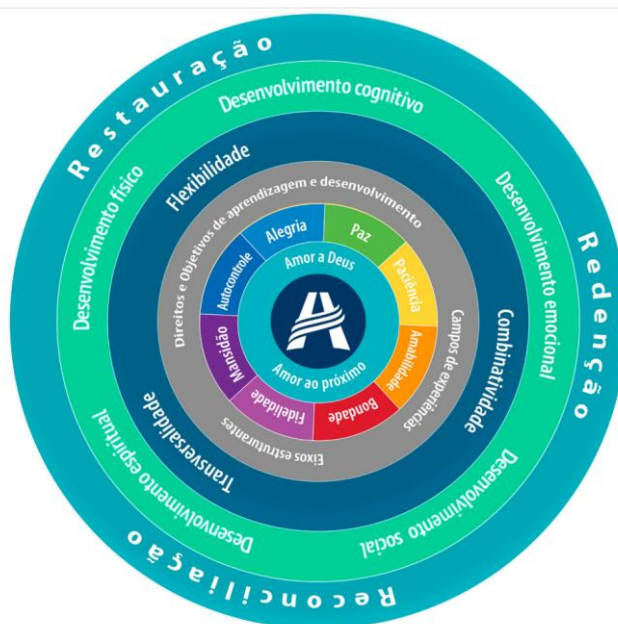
Restauração
Redenção
Reconciliação
Desenvolvimento cognitivo
Desenvolvimento emocional
Desenvolvimento social
Desenvolvimento espiritual
Desenvolvimento físico
Flexibilidade
Combinatividade
Transversalidade
Direitos e Objetivos de aprendizagem e desenvolvimento
Campos de experiências
Eixos estruturantes
Alegria
Paz
Paciência
Amabilidade
Bondade
Fidelidade
Mansidão
Autocontrole
Amor a Deus
Amor ao próximo